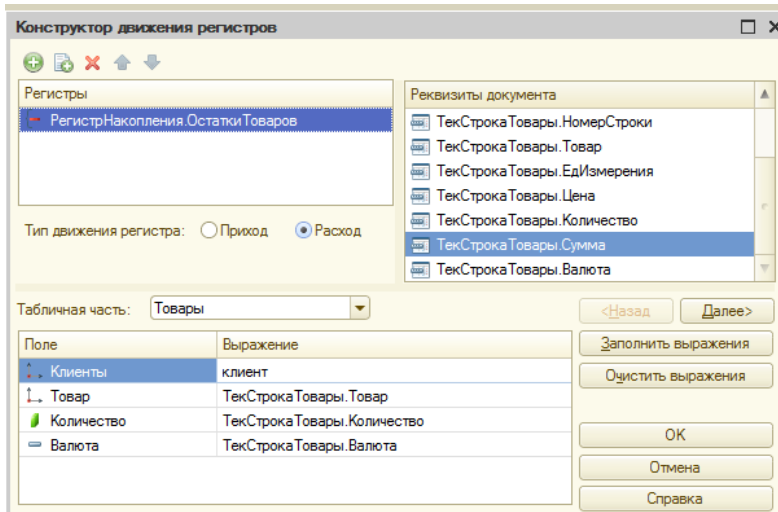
Конструктор движения регистров

Регистры

РегистрНакопления.ОстаткиТоваров

Тип движения регистра: Приход Расход

Реквизиты документа

ТекСтрокаТовары.НомерСтроки
ТекСтрокаТовары.Товар
ТекСтрокаТовары.ЕдИзмерения
ТекСтрокаТовары.Цена
ТекСтрокаТовары.Количество
ТекСтрокаТовары.Сумма
ТекСтрокаТовары.Валюта

Табличная часть: Товары

<Назад Далее>

| Поле | Выражение |
|---|---|
| Клиенты | клиент |
| Товар | ТекСтрокаТовары.Товар |
| Количество | ТекСтрокаТовары.Количество |
| Валюта | ТекСтрокаТовары.Валюта |

Заполнить выражения
Очистить выражения
OK
Отмена
Справка